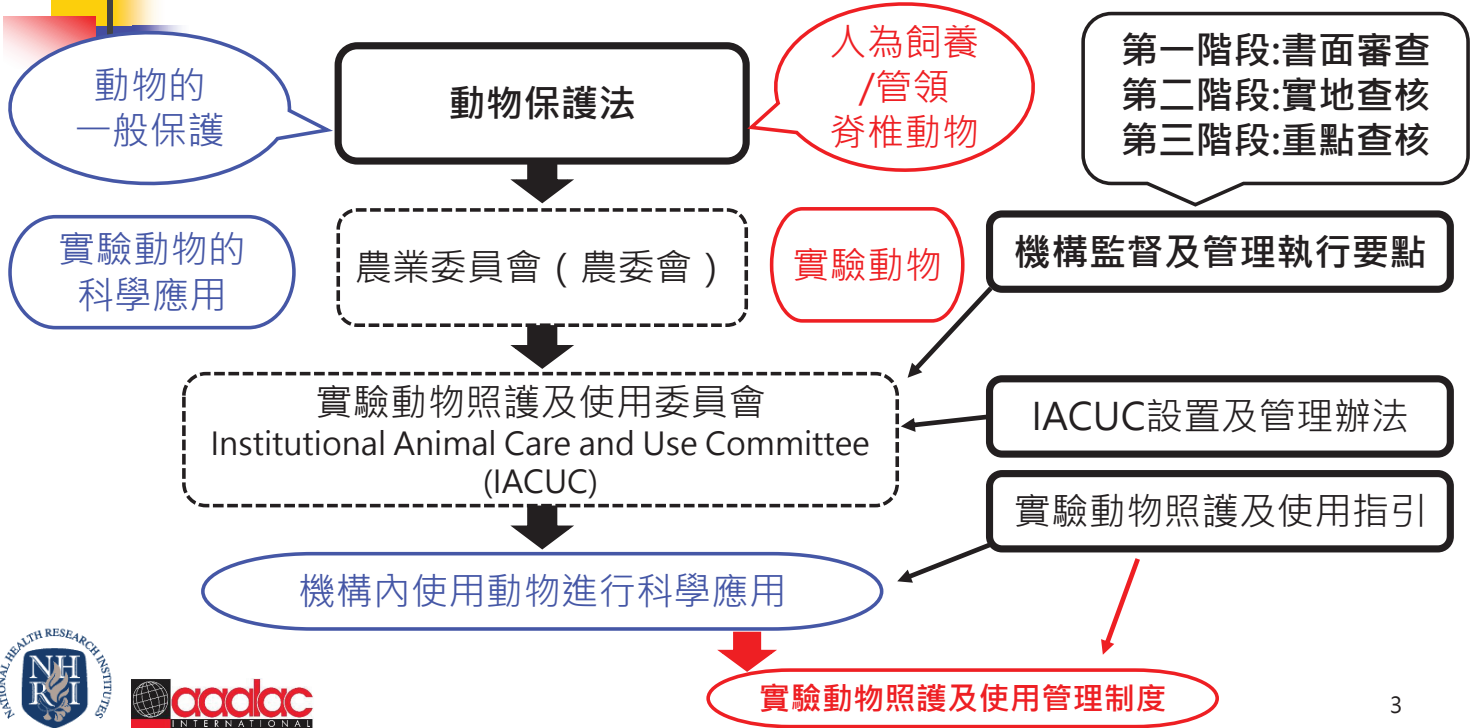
動物的
一般保護

動物保護法

人為飼養
/管領
脊椎動物

第一階段:書面審查
第二階段:實地查核
第三階段:重點查核

實驗動物的
科學應用

農業委員會（農委會）

實驗動物

機構監督及管理執行要點

實驗動物照護及使用委員會
Institutional Animal Care and Use Committee
(IACUC)

IACUC設置及管理辦法

實驗動物照護及使用指引

機構內使用動物進行科學應用

實驗動物照護及使用管理制度

NATIONAL HEALTH RESEARCH INSTITUTES
NH
RI

aaalac
INTERNATIONAL

3